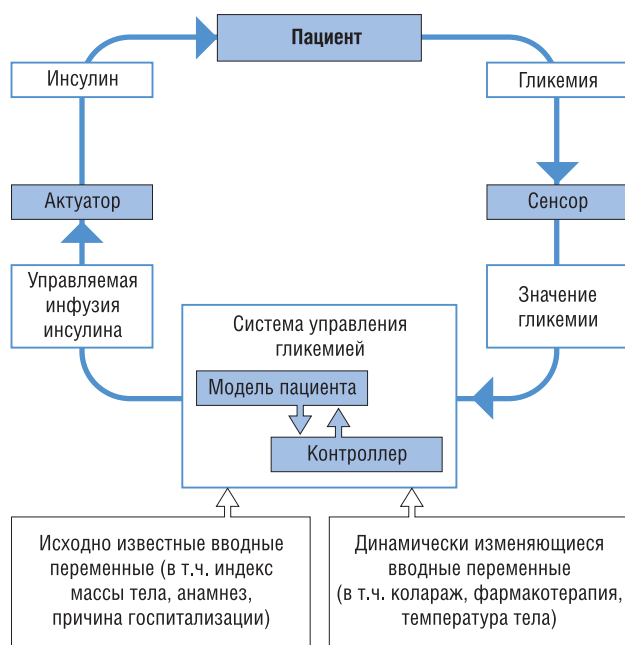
Пациент

Инсулин

Гликемия

Актуатор

Сенсор

Управляемая инфузия инсулина

Значение гликемии

Система управления гликемией

Модель пациента

Контроллер

Исходно известные вводные переменные (в т.ч. индекс массы тела, анамнез, причина госпитализации)

Динамически изменяющиеся вводные переменные (в т.ч. колараж, фармакотерапия, температура тела)